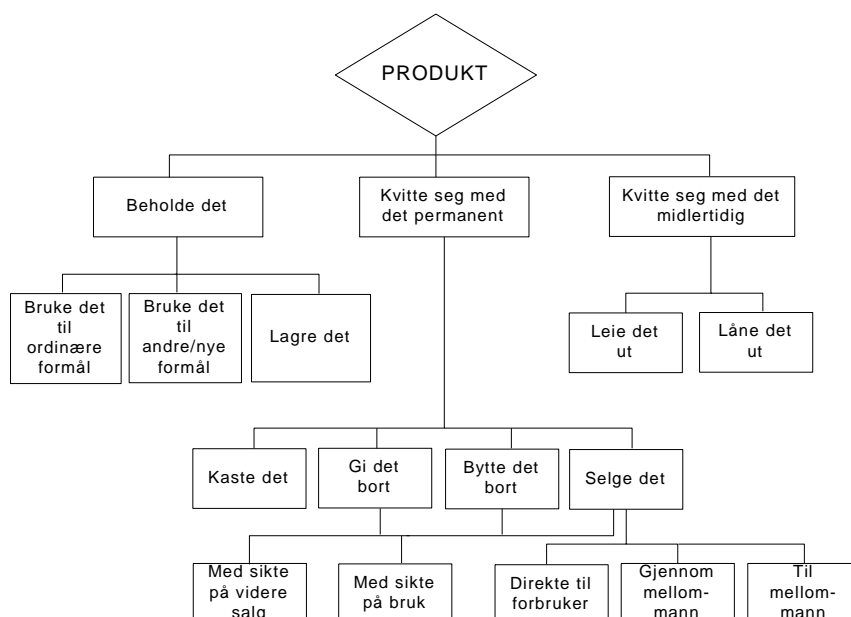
PRODUKT

Beholde det

Kvitte seg med det permanent

Kvitte seg med det midlertidig

Bruke det til ordinære formål

Bruke det til andre/nye formål

Lagre det

Leie det ut

Låne det ut

Kaste det

Gi det bort

Bytte det bort

Selge det

Med sikte på videre salg

Med sikte på bruk

Direkte til forbruker

Gjennom mellommann

Til mellommann